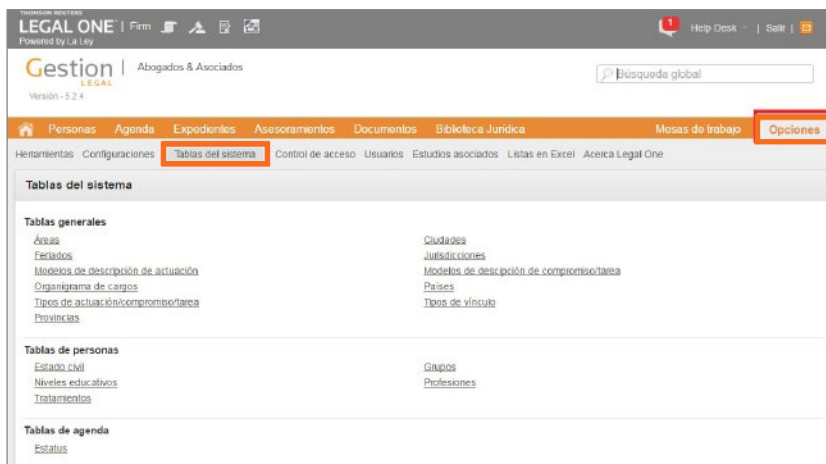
THOMSON REUTERS
LEGAL ONE | Firm
Powered by La Ley

1 Help Desk | Salir |

Gestion LEGAL | Abogados & Asociados
Versión - 5.2.4

Búsqueda global

Personas Agenda Expedientes Asesoramientos Documentos Biblioteca Jurídica Mesas de trabajo Opciones

Herramientas Configuraciones Tablas del sistema Control de acceso Usuarios Estudios asociados Listas en Excel Acerca Legal One

Tablas del sistema

Tablas generales
Áreas
Feriados
Modelos de descripción de actuación
Organigrama de cargos
Tipos de actuación/compromiso/tarea
Provincias

Ciudades
Jurisdicciones
Modelos de descripción de compromiso/tarea
Países
Tipos de vínculo

Tablas de personas
Estado civil
Niveles educativos
Tratamientos

Grupos
Profesiones

Tablas de agenda
Estatus